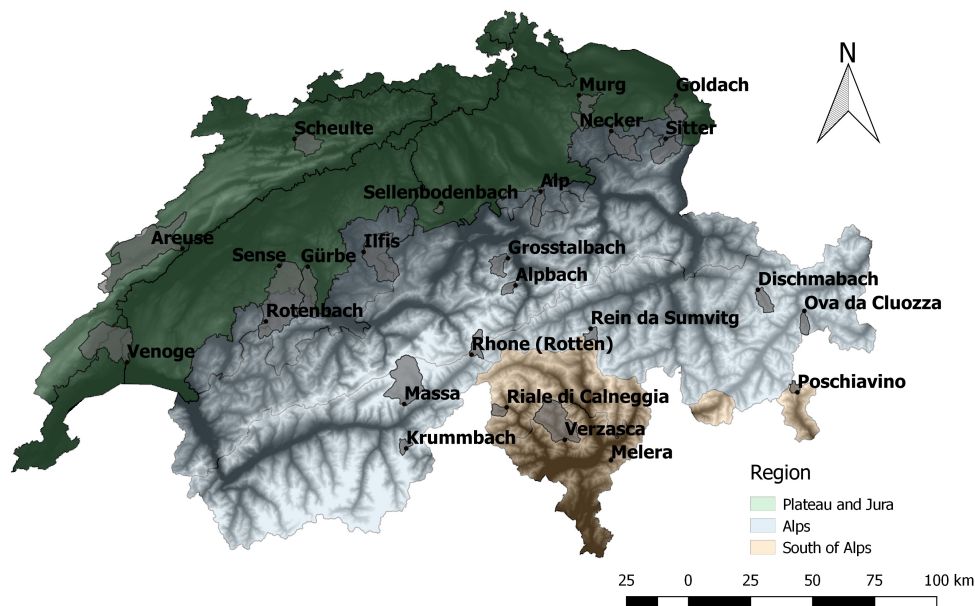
N

Murg
Goldach
Necker
Sitter
Scheulte
Sellenbodenbach
Alp
Areuse
Sense
Gürbe
Ilfis
Grosstalbach
Alpbach
Dischmabach
Ova da Cluozza
Rotenbach
Rein da Sumvitg
Venoge
Rhone (Rotten)
Poschiavino
Massa
Riale di Calneggia
Verzasca
Krummbach
Melera

Region
Plateau and Jura
Alps
South of Alps

25 0 25 50 75 100 km